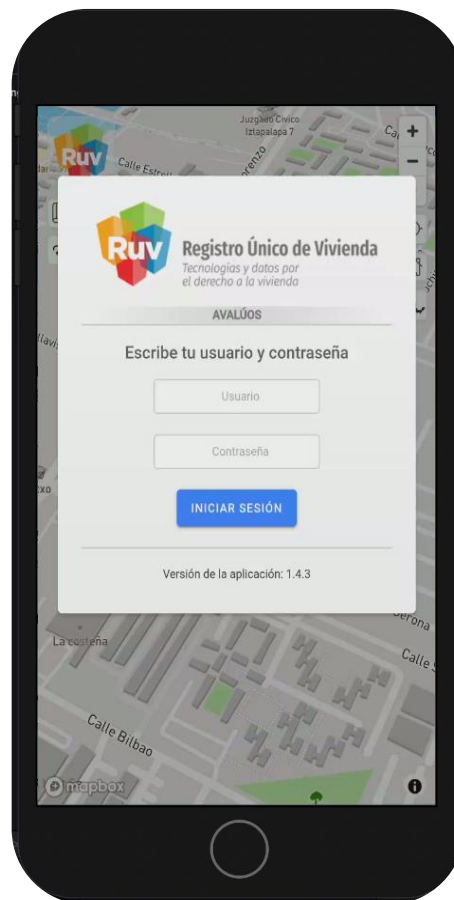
Juzgado Cívico
Iztapalapa 7

Calle Estr

orenzo

Ca

+

−

Ruv

Ruv

Registro Único de Vivienda
Tecnologías y datos por el derecho a la vivienda

AVALÚOS

Escribe tu usuario y contraseña

Usuario

Contraseña

INICIAR SESIÓN

Versión de la aplicación: 1.4.3

Verona

La costeña

Calle S

Calle Bilbao

mapbox

i